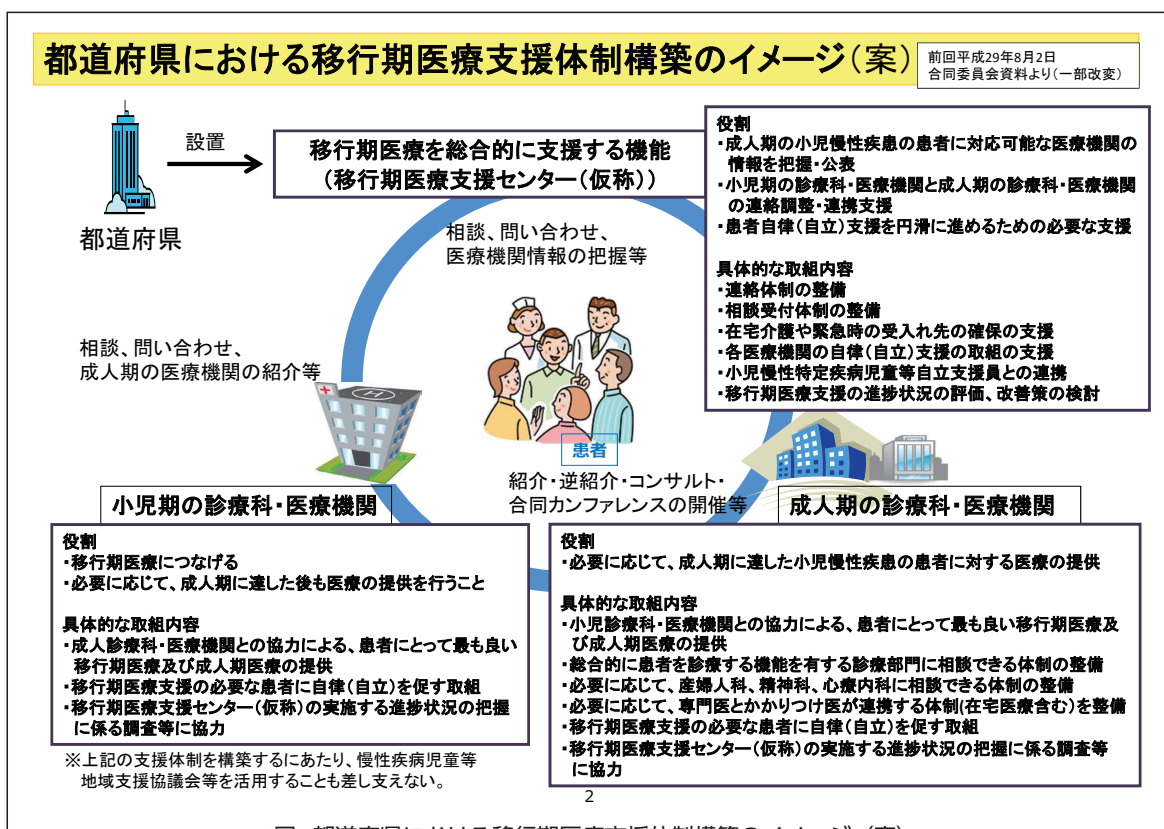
都道府県における移行期医療支援体制構築のイメージ（案）

前回平成29年8月2日
合同委員会資料より（一部改変）

都道府県

設置

移行期医療を総合的に支援する機能
（移行期医療支援センター（仮称））

役割
・成人期の小児慢性疾患の患者に対応可能な医療機関の情報を把握・公表
・小児期の診療科・医療機関と成人期の診療科・医療機関の連絡調整・連携支援
・患者自律（自立）支援を円滑に進めるための必要な支援

具体的な取組内容
・連絡体制の整備
・相談受付体制の整備
・在宅介護や緊急時の受入れ先の確保の支援
・各医療機関の自律（自立）支援の取組の支援
・小児慢性特定疾病児童等自立支援員との連携
・移行期医療支援の進捗状況の評価、改善策の検討

相談、問い合わせ、
医療機関情報の把握等

相談、問い合わせ、
成人期の医療機関の紹介等

患者

紹介・逆紹介・コンサルト・
合同カンファレンスの開催等

小児期の診療科・医療機関

役割
・移行期医療につなげる
・必要に応じて、成人期に達した後も医療の提供を行うこと

具体的な取組内容
・成人診療科・医療機関との協力による、患者にとって最も良い移行期医療及び成人期医療の提供
・移行期医療支援の必要な患者に自律（自立）を促す取組
・移行期医療支援センター（仮称）の実施する進捗状況の把握に係る調査等に協力

※上記の支援体制を構築するにあたり、慢性疾病児童等地域支援協議会等を活用することも差し支えない。

成人期の診療科・医療機関

役割
・必要に応じて、成人期に達した小児慢性疾患の患者に対する医療の提供

具体的な取組内容
・小児診療科・医療機関との協力による、患者にとって最も良い移行期医療及び成人期医療の提供
・総合的に患者を診療する機能を有する診療部門に相談できる体制の整備
・必要に応じて、産婦人科、精神科、心療内科に相談できる体制の整備
・必要に応じて、専門医とかかりつけ医が連携する体制(在宅医療含む)を整備
・移行期医療支援の必要な患者に自律（自立）を促す取組
・移行期医療支援センター（仮称）の実施する進捗状況の把握に係る調査等に協力

2